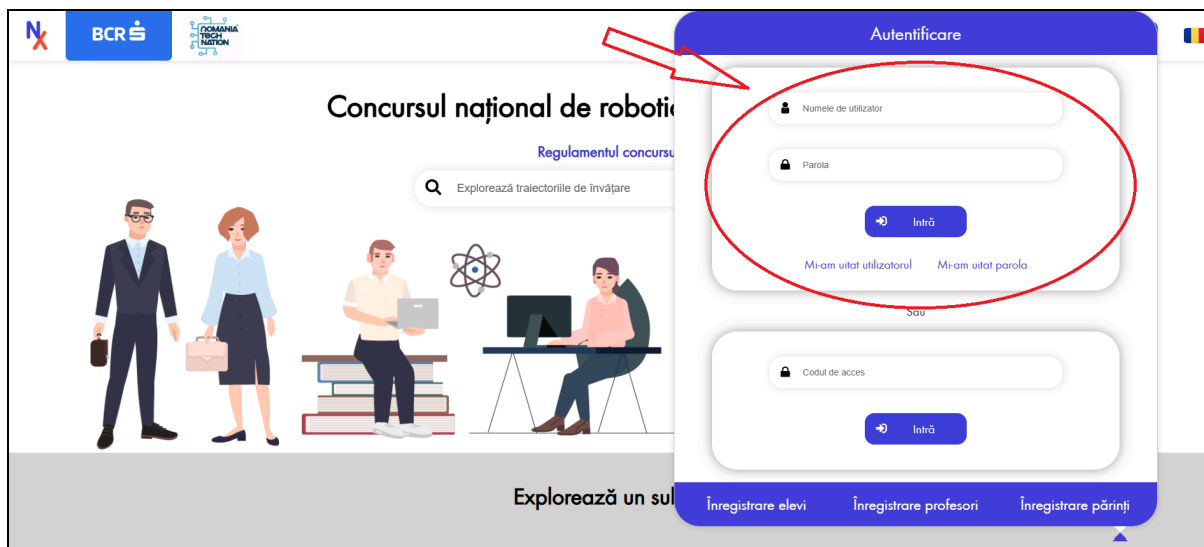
NX BCR ROMANIA TECH NATION

Concursul național de robotic

Regulamentul concursu

Explorează traiectoriile de învățare

Autentificare

Numele de utilizator

Parola

Intră

Mi-am uitat utilizatorul Mi-am uitat parola

Sau

Codul de acces

Intră

Înregistrare elevi Înregistrare profesori Înregistrare părinți

Explorează un sul